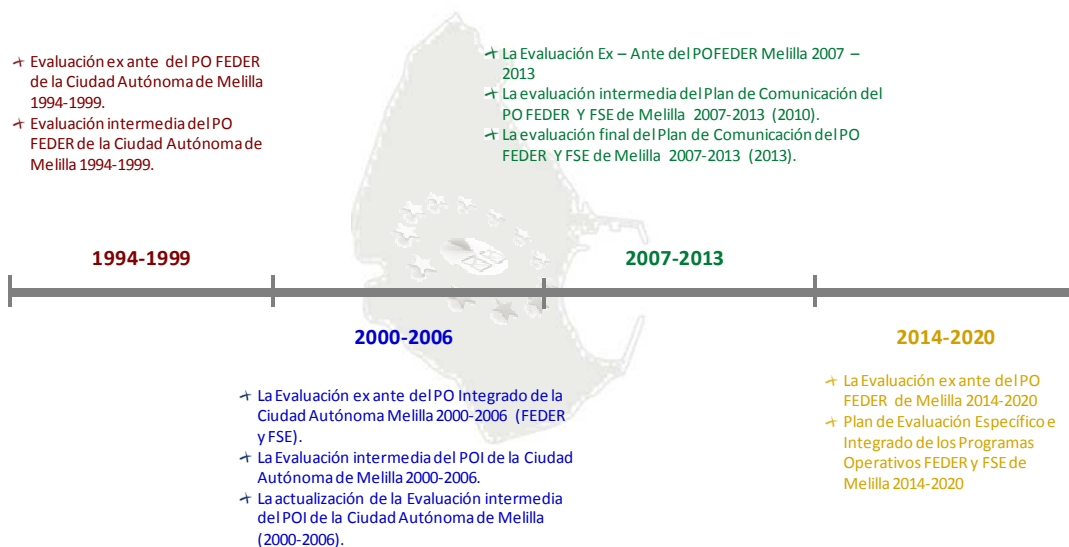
Evaluación ex ante del PO FEDER de la Ciudad Autónoma de Melilla 1994-1999.
Evaluación intermedia del PO FEDER de la Ciudad Autónoma de Melilla 1994-1999.

La Evaluación Ex – Ante del POFEDER Melilla 2007 – 2013
La evaluación intermedia del Plan de Comunicación del PO FEDER Y FSE de Melilla 2007-2013 (2010).
La evaluación final del Plan de Comunicación del PO FEDER Y FSE de Melilla 2007-2013 (2013).

1994-1999

2007-2013

2000-2006

2014-2020

La Evaluación ex ante del PO Integrado de la Ciudad Autónoma Melilla 2000-2006 (FEDER y FSE).
La Evaluación intermedia del POI de la Ciudad Autónoma de Melilla 2000-2006.
La actualización de la Evaluación intermedia del POI de la Ciudad Autónoma de Melilla (2000-2006).

La Evaluación ex ante del PO FEDER de Melilla 2014-2020
Plan de Evaluación Específico e Integrado de los Programas Operativos FEDER y FSE de Melilla 2014-2020